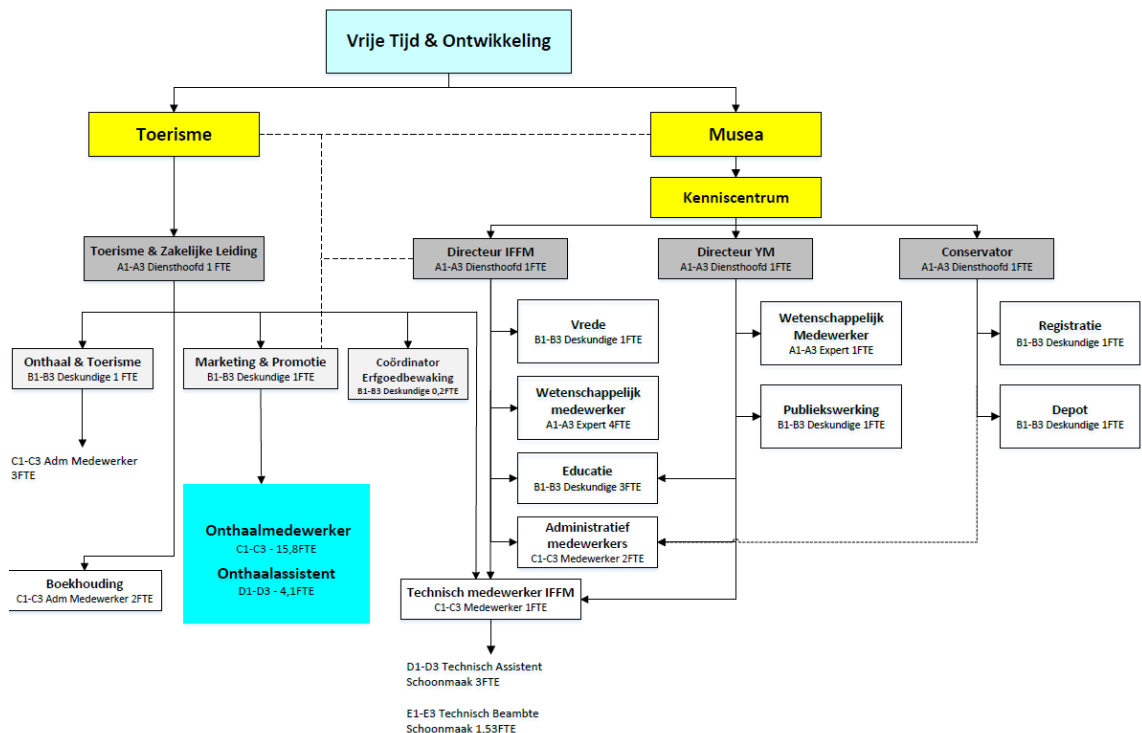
Vrije Tijd & Ontwikkeling

Toerisme

Musea

Kenniscentrum

Toerisme & Zakelijke Leiding
A1-A3 Diensthoofd 1 FTE

Directeur IFFM
A1-A3 Diensthoofd 1FTE

Directeur YM
A1-A3 Diensthoofd 1FTE

Conservator
A1-A3 Diensthoofd 1FTE

Onthaal & Toerisme
B1-B3 Deskundige 1 FTE

Marketing & Promotie
B1-B3 Deskundige 1FTE

Coördinator Erfgoedbewaking
B1-B3 Deskundige 0,2FTE

C1-C3 Adm Medewerker 3FTE

Onthaalmedewerker
C1-C3 - 15,8FTE
Onthaalassistent
D1-D3 - 4,1FTE

Boekhouding
C1-C3 Adm Medewerker 2FTE

Vrede
B1-B3 Deskundige 1FTE

Wetenschappelijk medewerker
A1-A3 Expert 4FTE

Educatie
B1-B3 Deskundige 3FTE

Administratief medewerkers
C1-C3 Medewerker 2FTE

Technisch medewerker IFFM
C1-C3 Medewerker 1FTE

D1-D3 Technisch Assistent Schoonmaak 3FTE

E1-E3 Technisch Beambte Schoonmaak 1.53FTE

Wetenschappelijk Medewerker
A1-A3 Expert 1FTE

Publiekswerking
B1-B3 Deskundige 1FTE

Registratie
B1-B3 Deskundige 1FTE

Depot
B1-B3 Deskundige 1FTE